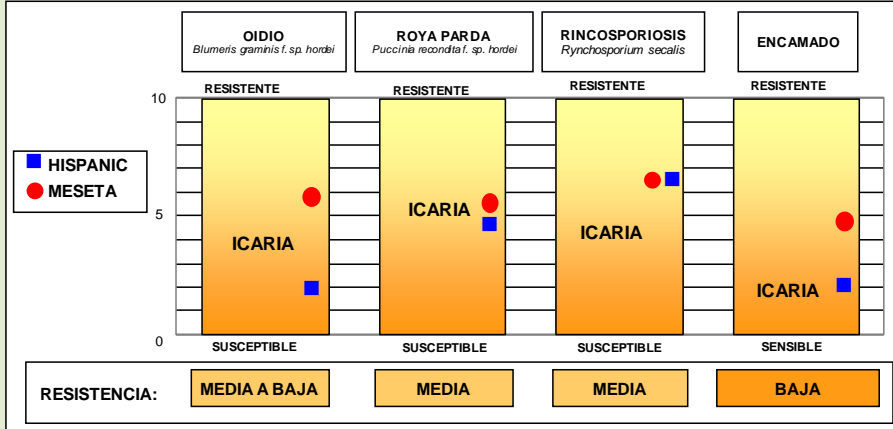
OIDIO
Blumeris graminis f. sp. hordei

ROYA PARDA
Puccinia recondita f. sp. hordei

RINCOSPORIOSIS
Rynchosporium secalis

ENCAMADO

HISPANIC
MESETA

10
5
0

RESISTENTE
ICARIA
SUSCEPTIBLE

RESISTENTE
ICARIA
SUSCEPTIBLE

RESISTENTE
ICARIA
SUSCEPTIBLE

RESISTENTE
ICARIA
SENSIBLE

RESISTENCIA: MEDIA A BAJA MEDIA MEDIA BAJA